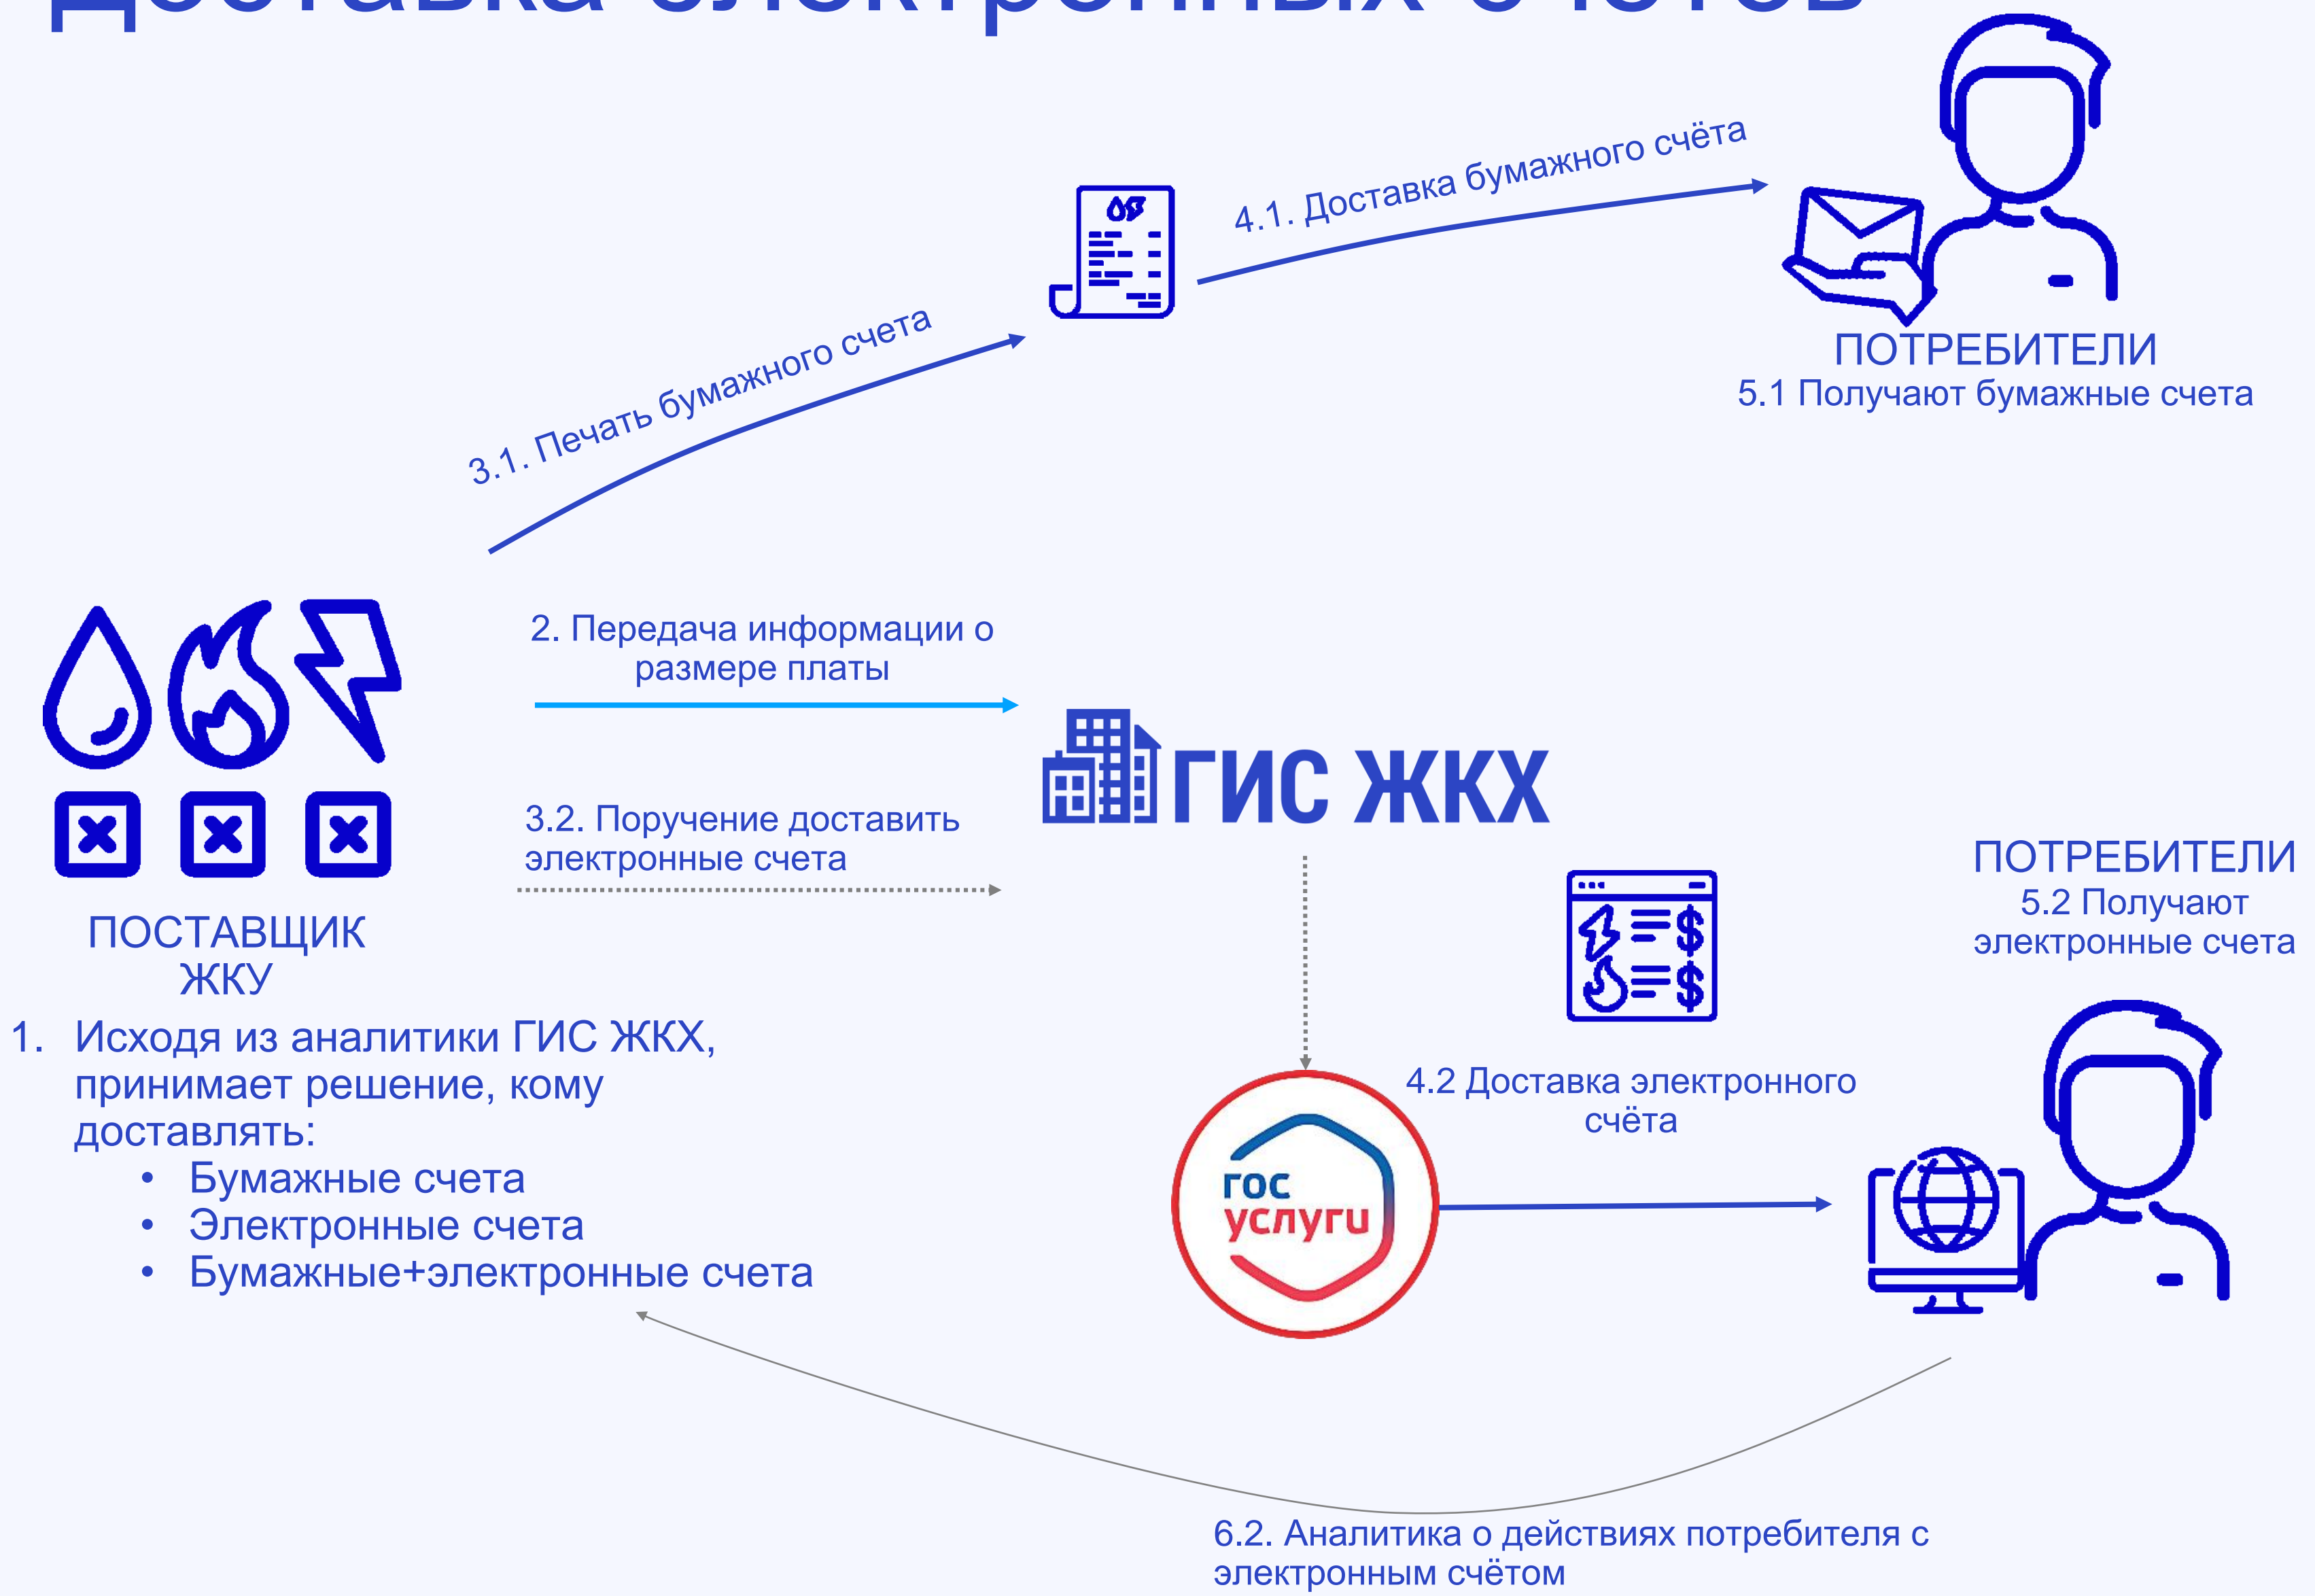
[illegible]

4.1. Доставка бумажного счёта

3.1. Печать бумажного счета

ПОТРЕБИТЕЛИ
5.1 Получают бумажные счета

2. Передача информации о размере платы

ГИС ЖКХ

3.2. Поручение доставить электронные счета

ПОТРЕБИТЕЛИ
5.2 Получают электронные счета

ПОСТАВЩИК ЖКУ

1. Исходя из аналитики ГИС ЖКХ, принимает решение, кому доставлять:
 • Бумажные счета
 • Электронные счета
 • Бумажные+электронные счета

4.2 Доставка электронного счёта

гос услуги

6.2. Аналитика о действиях потребителя с электронным счётом